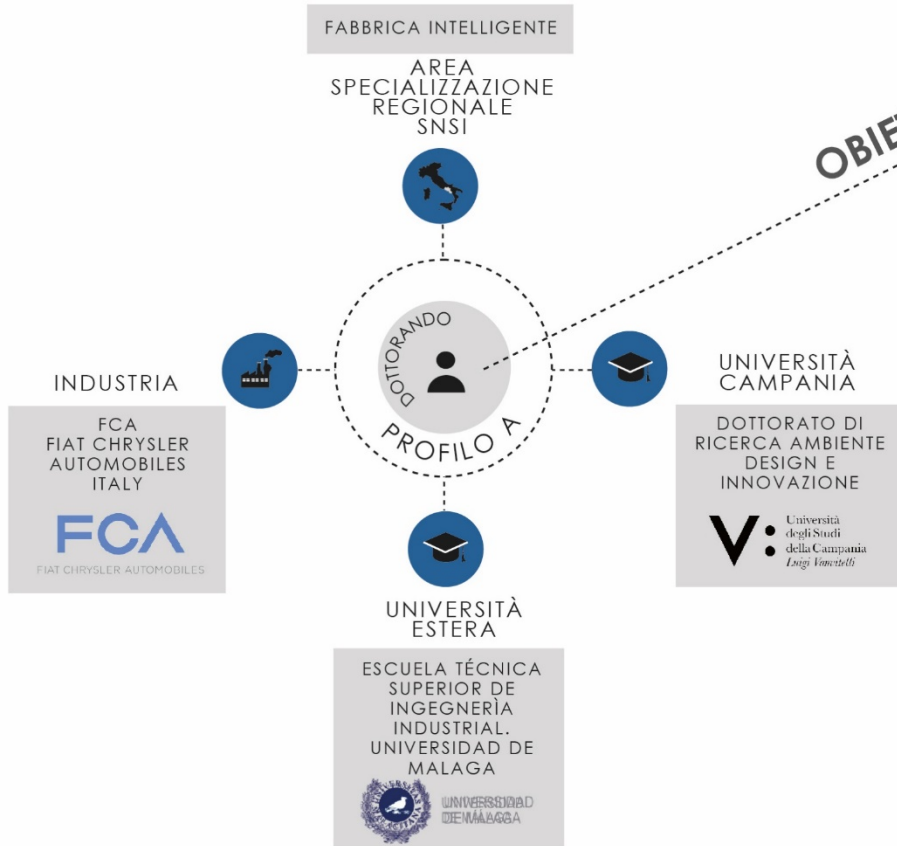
FABBRICA INTELLIGENTE

AREA SPECIALIZZAZIONE REGIONALE SNSI

OBIE

DOTTORANDO

PROFILO A

INDUSTRIA

FCA FIAT CHRYSLER AUTOMOBILES ITALY

FCA

FIAT CHRYSLER AUTOMOBILES

UNIVERSITÀ CAMPANIA

DOTTORATO DI RICERCA AMBIENTE DESIGN E INNOVAZIONE

V: Università degli Studi della Campania Luigi Vanvitelli

UNIVERSITÀ ESTERA

ESCUELA TÉCNICA SUPERIOR DE INGEGNERÌA INDUSTRIAL. UNIVERSIDAD DE MALAGA

UNIVERSIDAD DE MÁLAGA